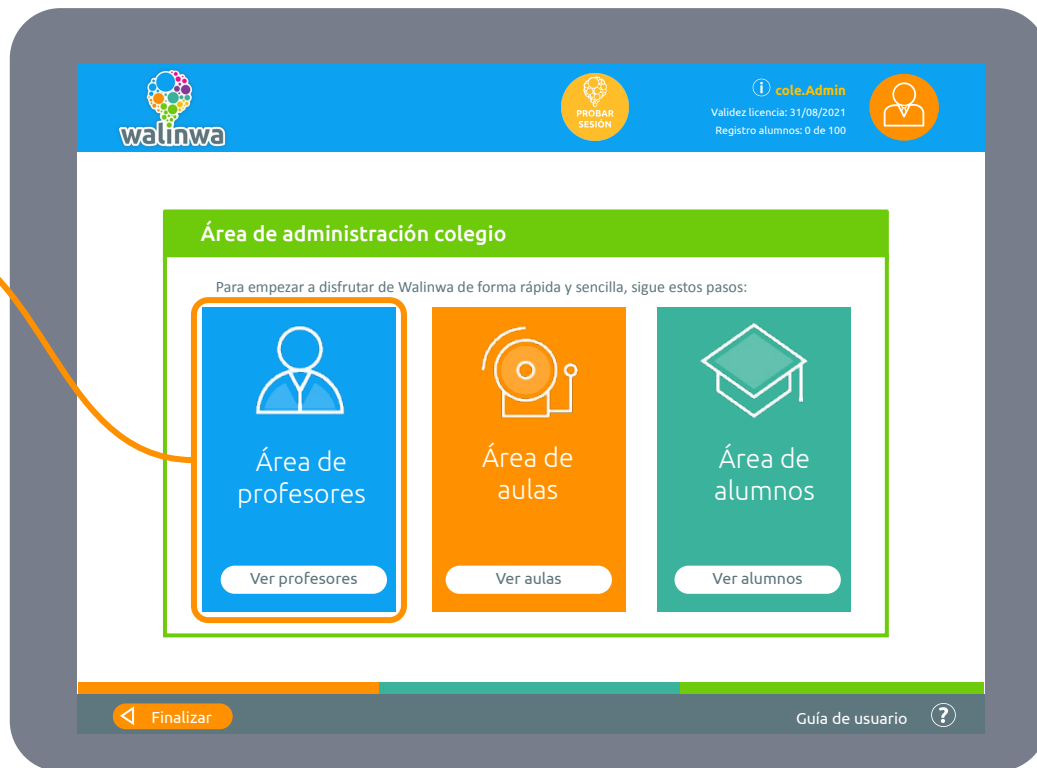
walinwa

PROBAR SESIÓN

cole.Admin
Validez licencia: 31/08/2021
Registro alumnos: 0 de 100

Área de administración colegio

Para empezar a disfrutar de Walinwa de forma rápida y sencilla, sigue estos pasos:

Área de profesores
Ver profesores

Área de aulas
Ver aulas

Área de alumnos
Ver alumnos

Finalizar

Guía de usuario ?